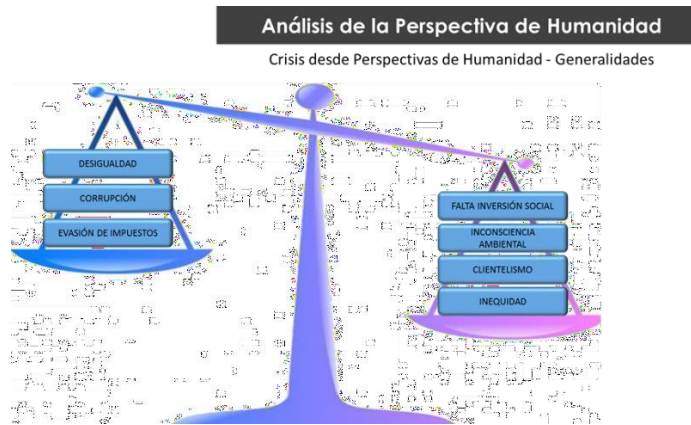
Análisis de la Perspectiva de Humanidad

Crisis desde Perspectivas de Humanidad - Generalidades

DESIGUALDAD

CORRUPCIÓN

EVASIÓN DE IMPUESTOS

FALTA INVERSIÓN SOCIAL

INCONSCIENCIA AMBIENTAL

CLIENTELISMO

INEQUIDAD